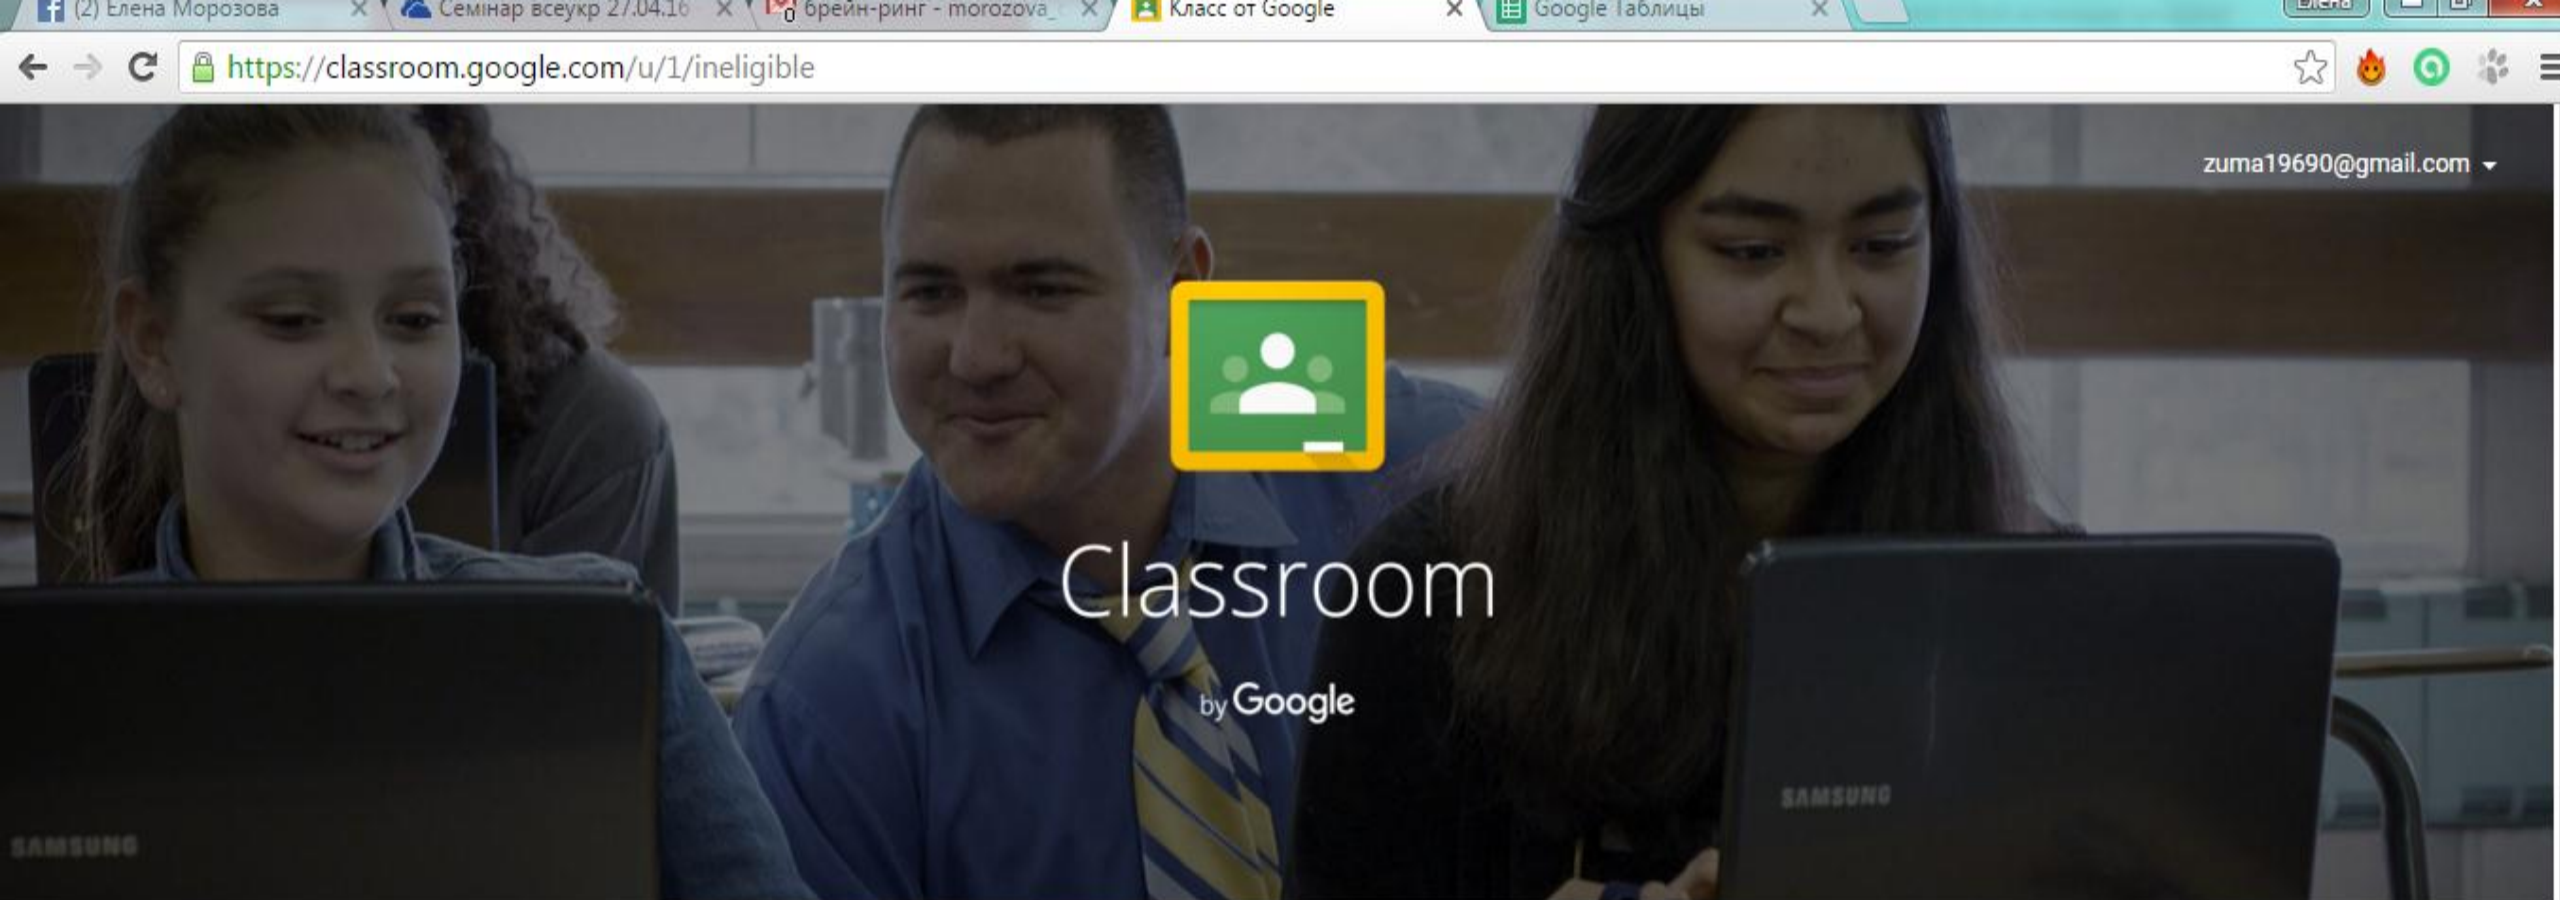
(2) Елена Морозова
Семінар всеукр 27.04.16
брейн-ринг - morozova_
Класс от Google
Google Таблицы
Elena

https://classroom.google.com/u/1/ineligible

zuma19690@gmail.com

Classroom
by Google

SAMSUNG
SAMSUNG